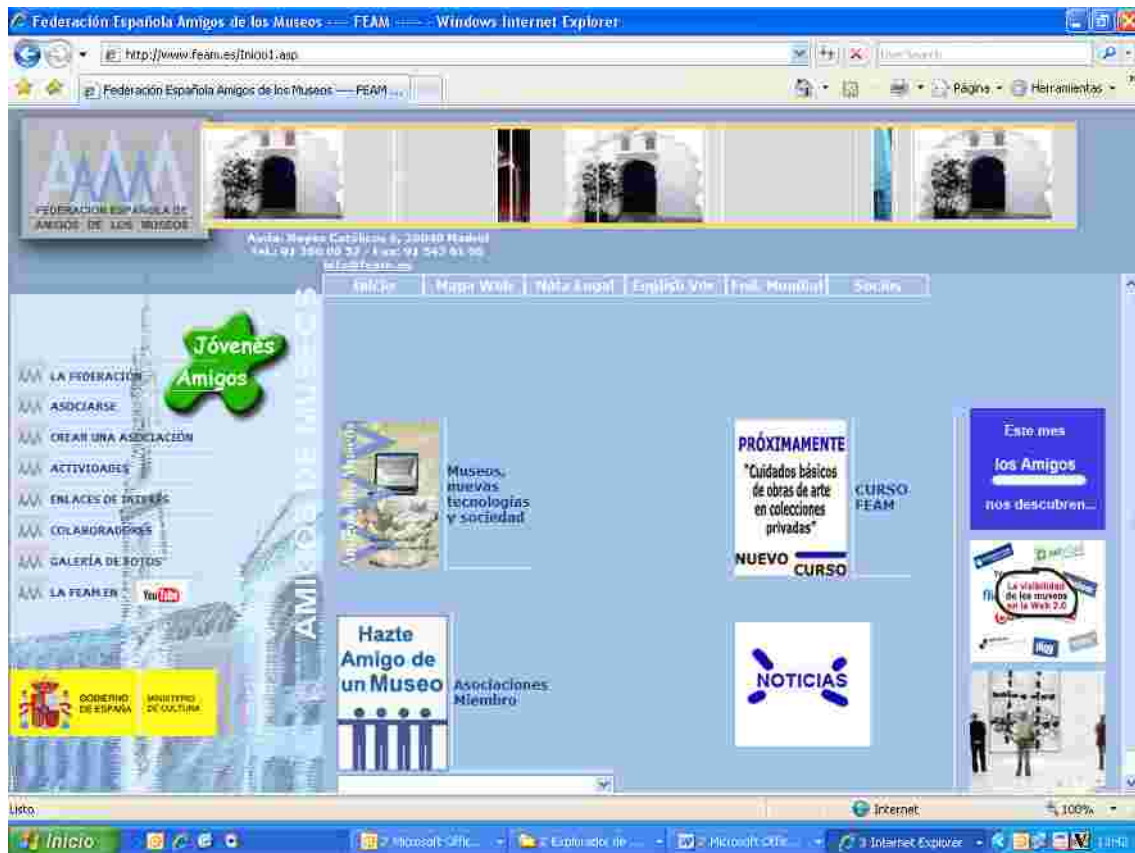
Federación Española Amigos de los Museos ---- FEAM ---- - Windows Internet Explorer

http://www.feam.es/Inicio1.asp

User Search

Federación Española Amigos de los Museos ---- FEAM ...

Página • Herramientas •

FEDERACIÓN ESPAÑOLA DE AMIGOS DE LOS MUSEOS

Avda. Reyes Católicos 6, 28040 Madrid
Tel.: 91 350 00 32 / Fax: 91 543 61 00
info@feam.es

Inicio | Mapa Web | Nota Legal | English Vrs | Fed. Mundial | Socios

Jóvenes Amigos

LA FEDERACIÓN
ASOCIARSE
CREAR UNA ASOCIACIÓN
ACTIVIDADES
ENLACES DE INTERÉS
COLABORADORES
GALERÍA DE FOTOS
LA FEAM EN YouTube

AMIGOS DE MUSEOS

GOBIERNO DE ESPAÑA
MINISTERIO DE CULTURA

Museos, nuevas tecnologías y sociedad

PRÓXIMAMENTE
"Cuidados básicos de obras de arte en colecciones privadas"
NUEVO CURSO

CURSO FEAM

Este mes
los Amigos
nos descubren...

La visibilidad de los museos en la Web 2.0

Hazte Amigo de un Museo

Asociaciones Miembro

NOTICIAS

Listo

Internet

100%

Inicio

2 Microsoft Offic...
2 Explorador de ...
2 Microsoft Offic...
3 Internet Explorer
13:42